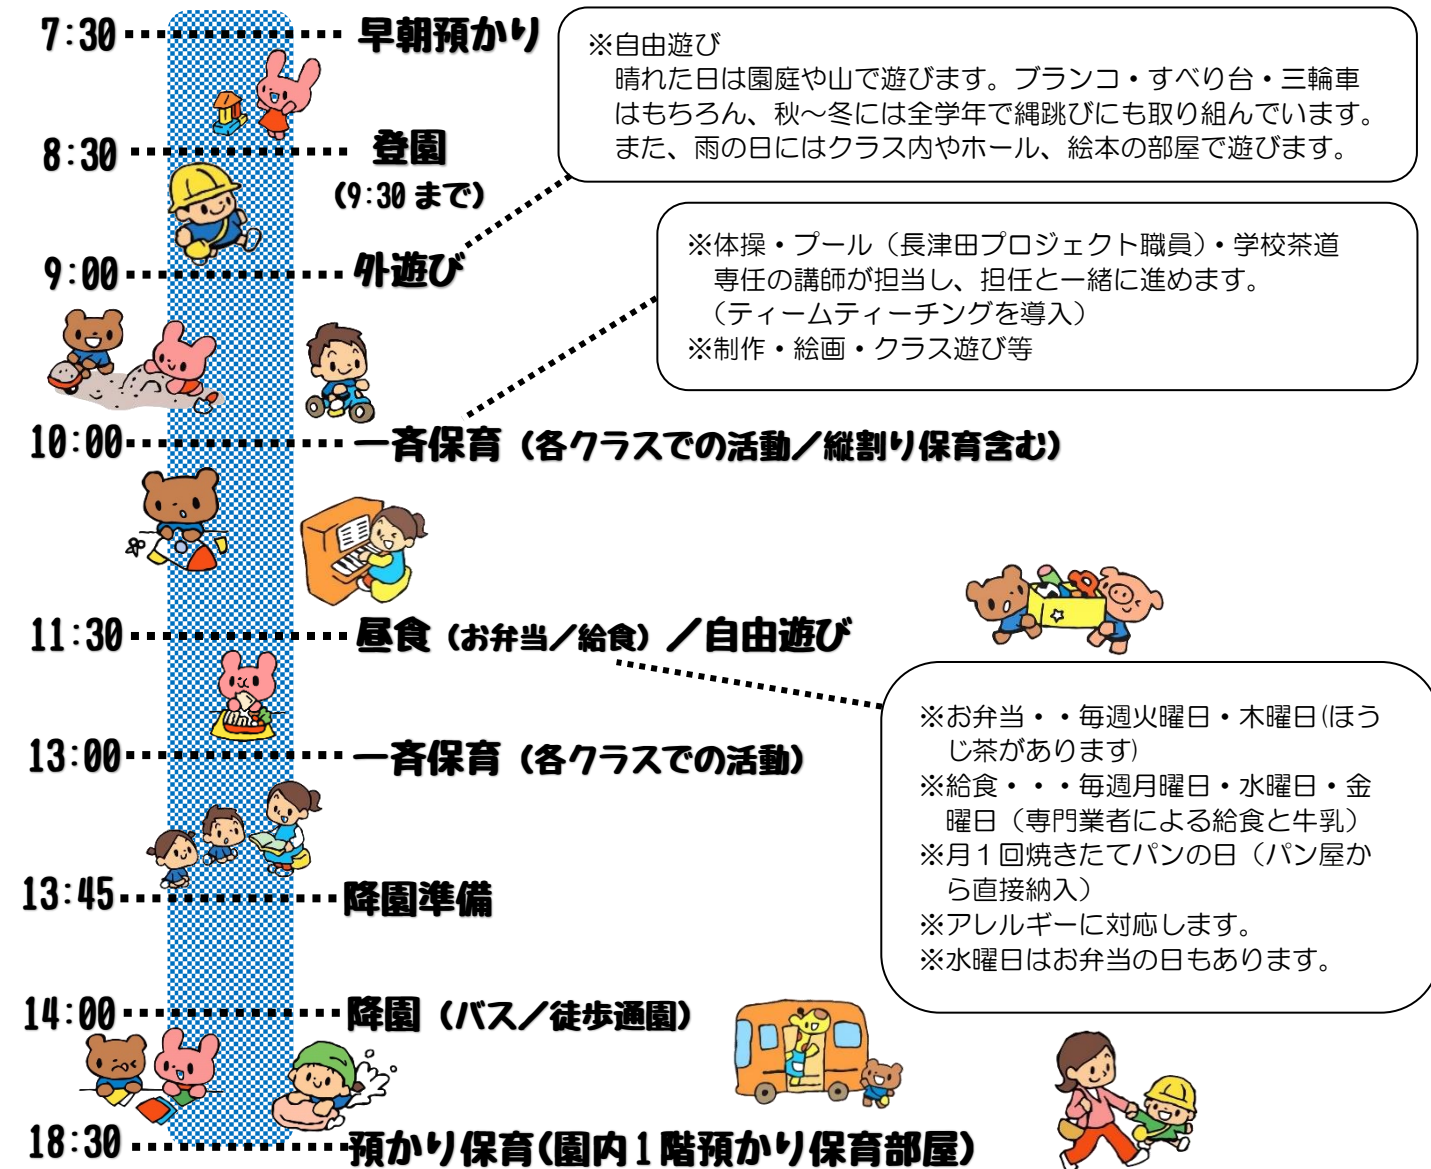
7:30 早朝預かり

※自由遊び
晴れた日は園庭や山で遊びます。ブランコ・すべり台・三輪車はもちろん、秋～冬には全学年で縄跳びにも取り組んでいます。また、雨の日にはクラス内やホール、絵本の部屋で遊びます。

8:30 登園
(9:30まで)

9:00 外遊び

※体操・プール（長津田プロジェクト職員）・学校茶道専任の講師が担当し、担任と一緒に進めます。
（ティームティーチングを導入）
※制作・絵画・クラス遊び等

10:00 一斉保育（各クラスでの活動／縦割り保育含む）

11:30 昼食（お弁当／給食）／自由遊び

※お弁当・・毎週火曜日・木曜日(ほうじ茶があります)
※給食・・・毎週月曜日・水曜日・金曜日（専門業者による給食と牛乳）
※月１回焼きたてパンの日（パン屋から直接納入）
※アレルギーに対応します。
※水曜日はお弁当の日もあります。

13:00 一斉保育（各クラスでの活動）

13:45 降園準備

14:00 降園（バス／徒歩通園）

18:30 預かり保育(園内1階預かり保育部屋)